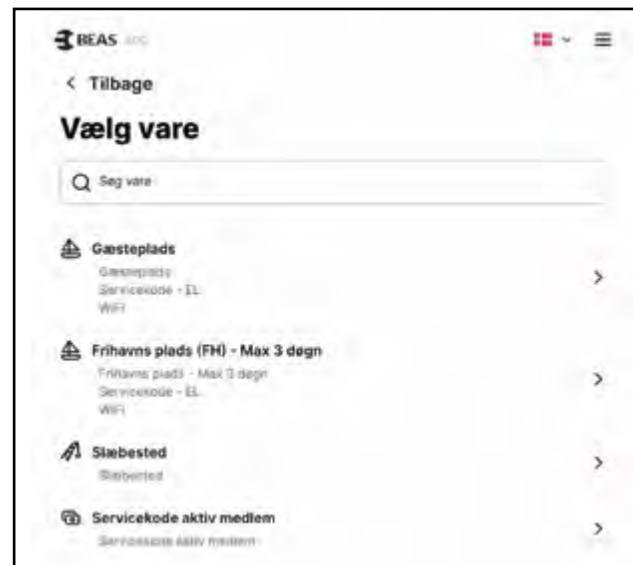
BEAS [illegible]

< Tilbage

Vælg vare

Søg vare

Gæsteplads
Gæsteplads
Servicekode - EL
WiFi

Frihavns plads (FH) - Max 3 døgn
Frihavns plads - Max 3 døgn
Servicekode - EL
WiFi

Slæbested
Slæbested

Servicekode aktiv medlem
Servicekode aktiv medlem